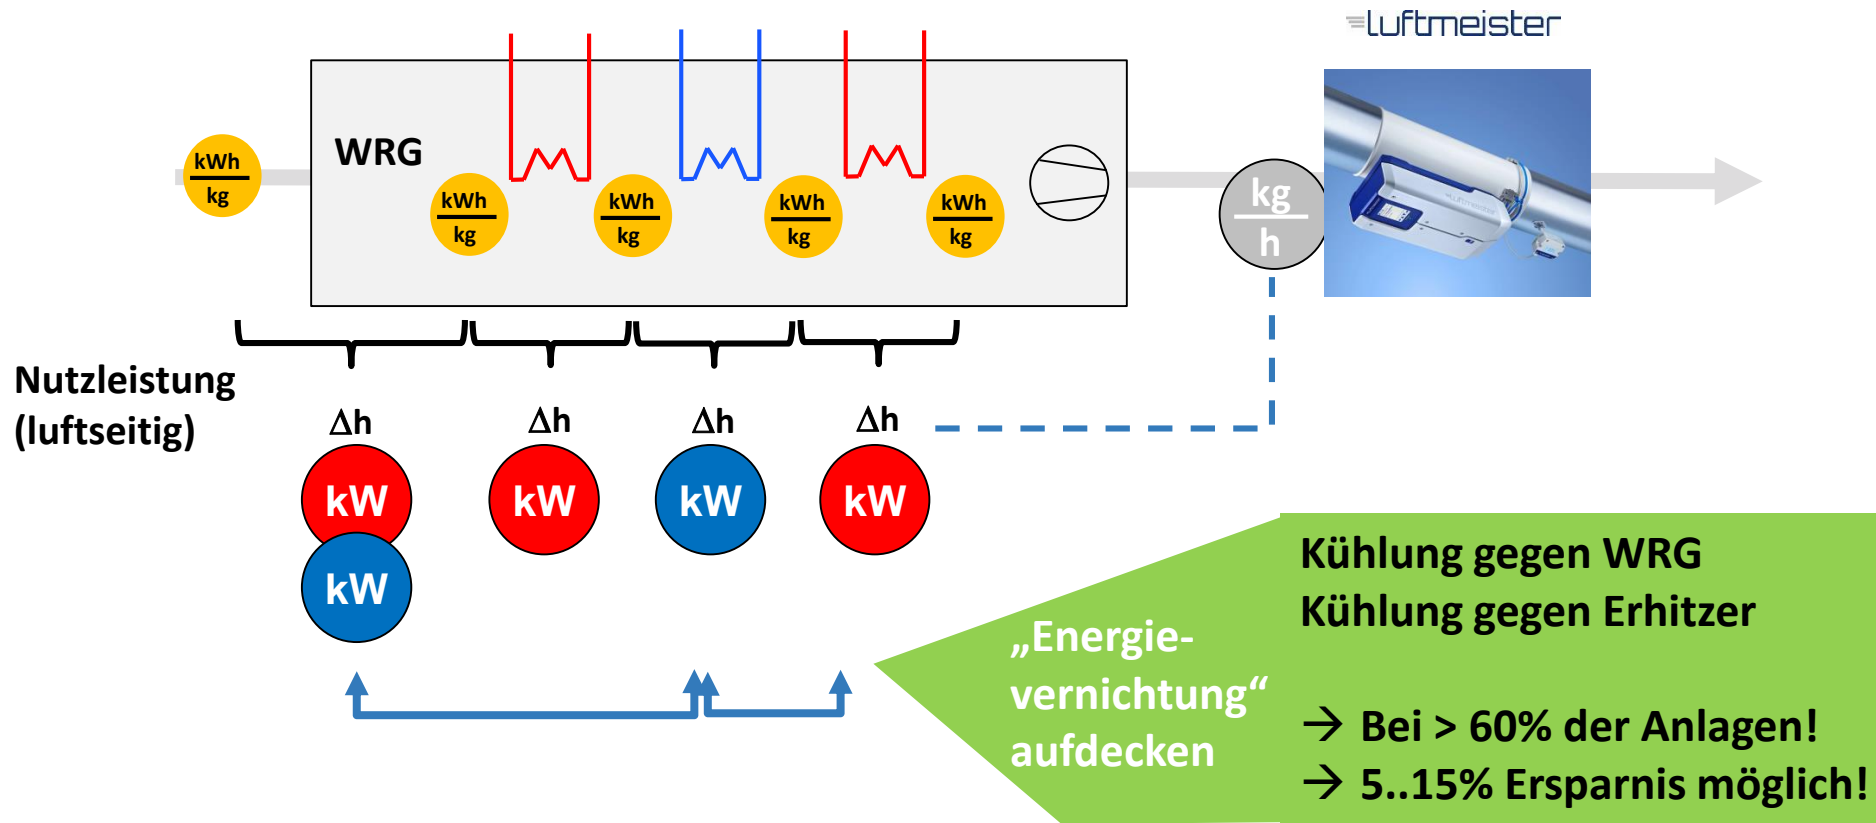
luftmeister

WRG

$\frac{kWh}{kg}$

$\frac{kWh}{kg}$

$\frac{kWh}{kg}$

$\frac{kWh}{kg}$

$\frac{kWh}{kg}$

$\frac{kg}{h}$

Nutzleistung (luftseitig)

Δh Δh Δh Δh

kW kW kW kW
kW

„Energievernichtung“ aufdecken

Kühlung gegen WRG
Kühlung gegen Erhitzer

→ Bei > 60% der Anlagen!
→ 5..15% Ersparnis möglich!